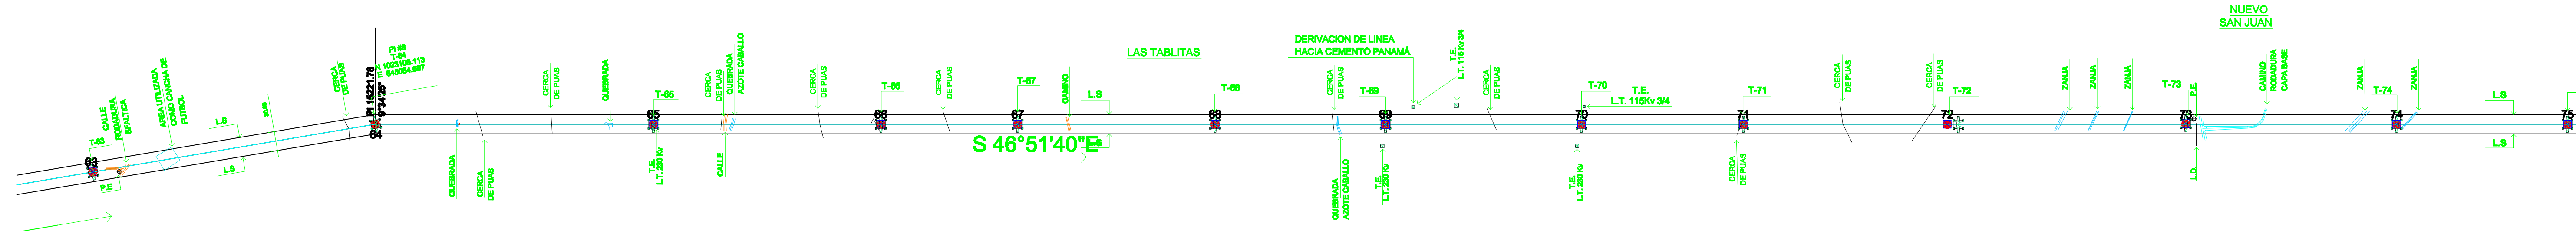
NUEVO
SAN JUAN

LAS TABLITAS

DERIVACION DE LINEA
HACIA CEMENTO PANAMÁ

T-63
63
CALLE
RODADURA
ASFALTICA
P.E.
AREA UTILIZADA
COMO CANCHA DE
FUTBOL
L.S
L.S
CERCA
DE PUAS
PI 15221.78
9°34'25"
PI 65
T-64
N 1023105.113
E 645064.892
64
QUEBRADA
CERCA
DE PUAS
CERCA
DE PUAS
QUEBRADA
T-65
65
T.E.
L.T. 230 Kv
CERCA
DE PUAS
QUEBRADA
AZOTE CABALLO
CALLE
CERCA
DE PUAS
T-66
66
CERCA
DE PUAS
T-67
67
CAMINO
L.S
S 46°51'40"E
T-68
68
CERCA
DE PUAS
QUEBRADA
AZOTE CABALLO
T-69
69
T.E.
L.T. 230 Kv
T.E.
L.T. 115 Kv 3/4
CERCA
DE PUAS
T-70
70
T.E.
L.T. 115Kv 3/4
T.E.
L.T. 230 Kv
T-71
71
CERCA
DE PUAS
CERCA
DE PUAS
CERCA
DE PUAS
T-72
72
ZANJA
ZANJA
ZANJA
T-73
P.E.
73
L.O.
CAMINO
RODADURA
CAPA BASE
ZANJA
T-74
74
ZANJA
L.S
L.S
75